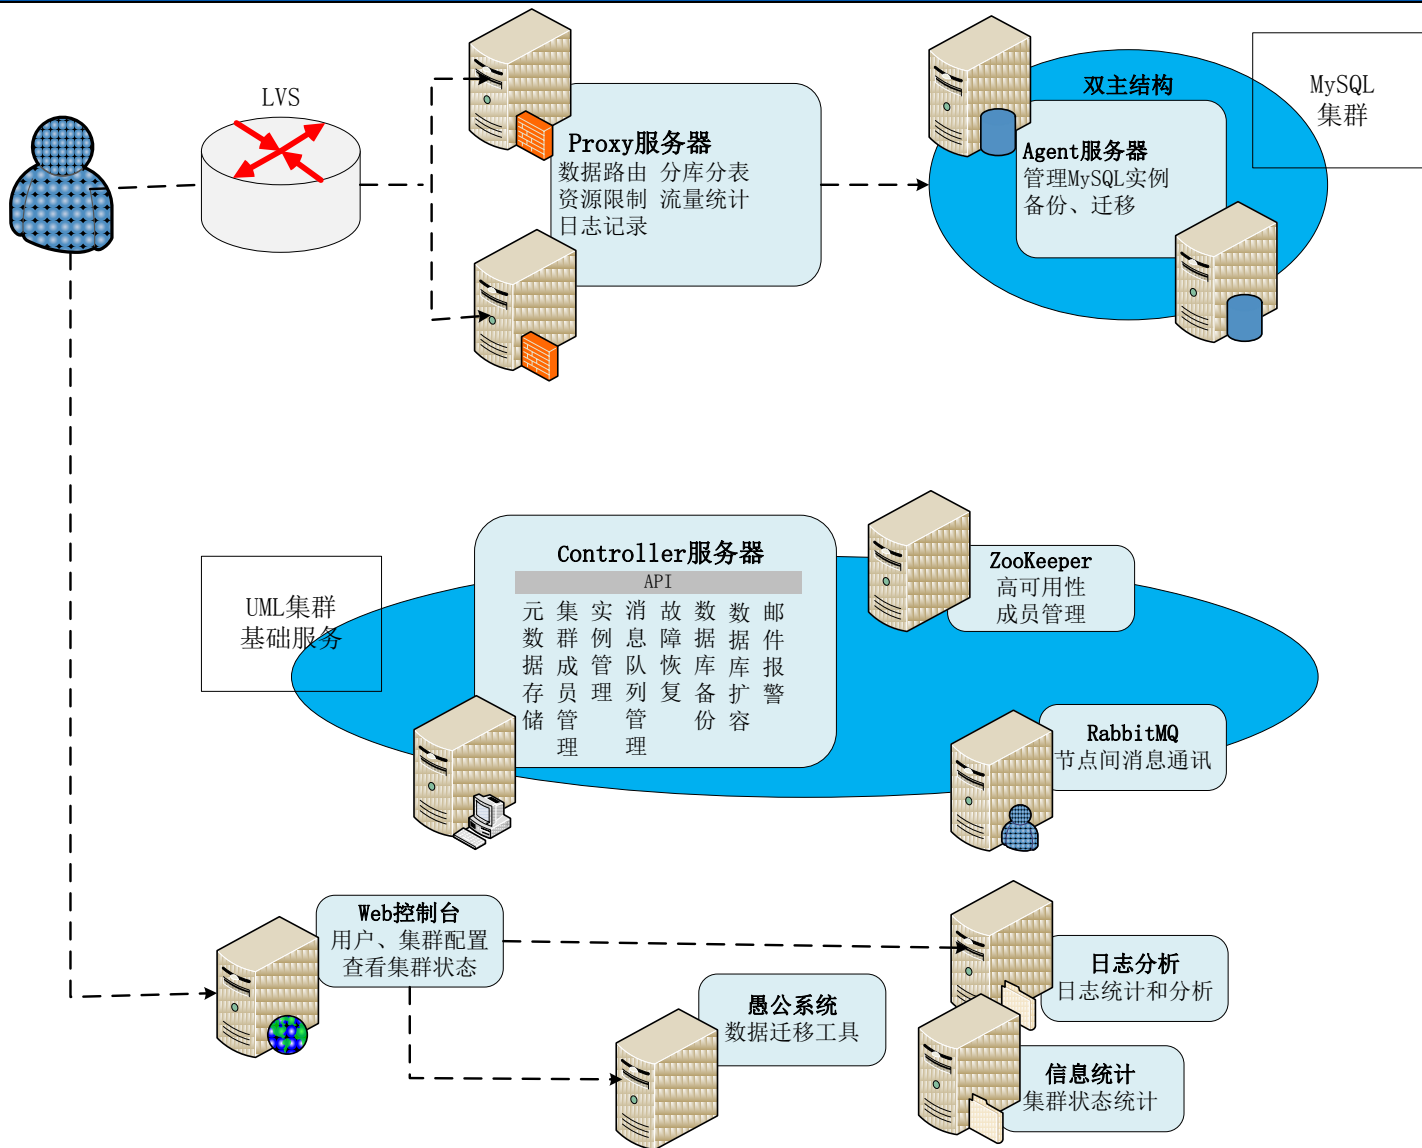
LVS

Proxy服务器
数据路由 分库分表
资源限制 流量统计
日志记录

双主结构
Agent服务器
管理MySQL实例
备份、迁移

MySQL
集群

UML集群
基础服务

Controller服务器
API
元数据存储
集群成员管理
实例管理
消息队列管理
故障恢复
数据库备份
数据库扩容
邮件报警

ZooKeeper
高可用性
成员管理

RabbitMQ
节点间消息通讯

Web控制台
用户、集群配置
查看集群状态

愚公系统
数据迁移工具

日志分析
日志统计和分析

信息统计
集群状态统计